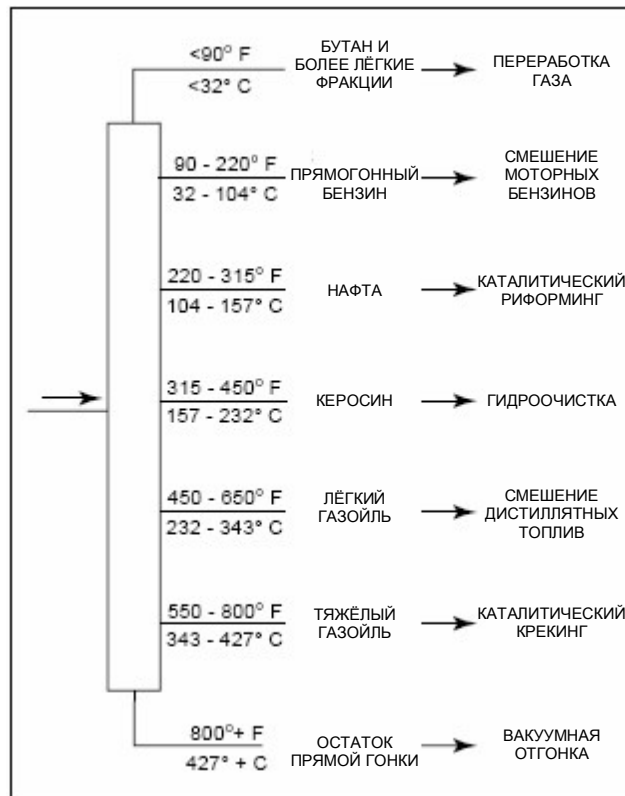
<90° F
<32° C
БУТАН И БОЛЕЕ ЛЁГКИЕ ФРАКЦИИ
ПЕРЕРАБОТКА ГАЗА

90 - 220° F
32 - 104° C
ПРЯМОГОННЫЙ БЕНЗИН
СМЕШЕНИЕ МОТОРНЫХ БЕНЗИНОВ

220 - 315° F
104 - 157° C
НАФТА
КАТАЛИТИЧЕСКИЙ РИФОРМИНГ

315 - 450° F
157 - 232° C
КЕРОСИН
ГИДРООЧИСТКА

450 - 650° F
232 - 343° C
ЛЁГКИЙ ГАЗОЙЛЬ
СМЕШЕНИЕ ДИСТИЛЛЯТНЫХ ТОПЛИВ

550 - 800° F
343 - 427° C
ТЯЖЁЛЫЙ ГАЗОЙЛЬ
КАТАЛИТИЧЕСКИЙ КРЕКИНГ

800°+ F
427° + C
ОСТАТОК ПРЯМОЙ ГОНКИ
ВАКУУМНАЯ ОТГОНКА